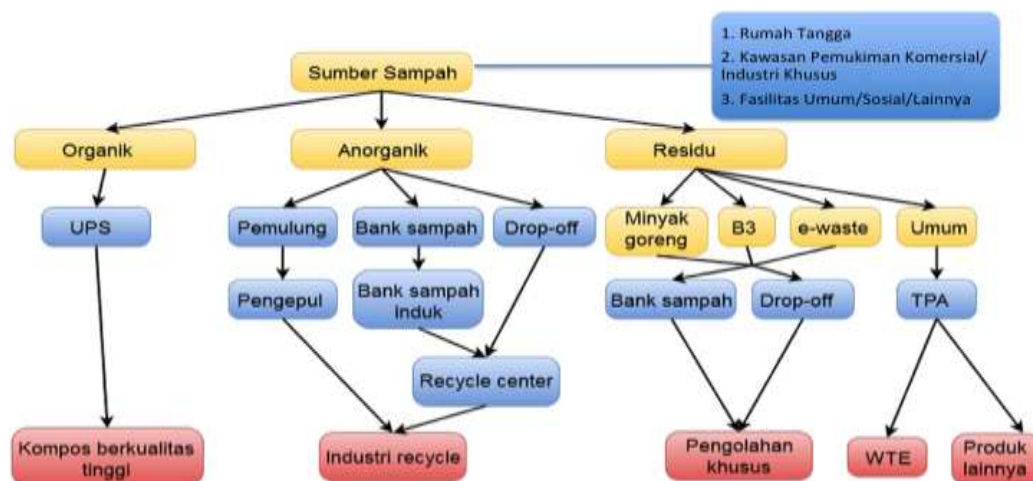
Sumber Sampah

1. Rumah Tangga
2. Kawasan Pemukiman Komersial/ Industri Khusus
3. Fasilitas Umum/Sosial/Lainnya

Organik

UPS

Kompos berkualitas tinggi

Anorganik

Pemulung

Bank sampah

Drop-off

Pengepul

Bank sampah Induk

Recycle center

Industri recycle

Residu

Minyak goreng

B3

e-waste

Umum

Bank sampah

Drop-off

TPA

Pengolahan khusus

WTE

Produk lainnya